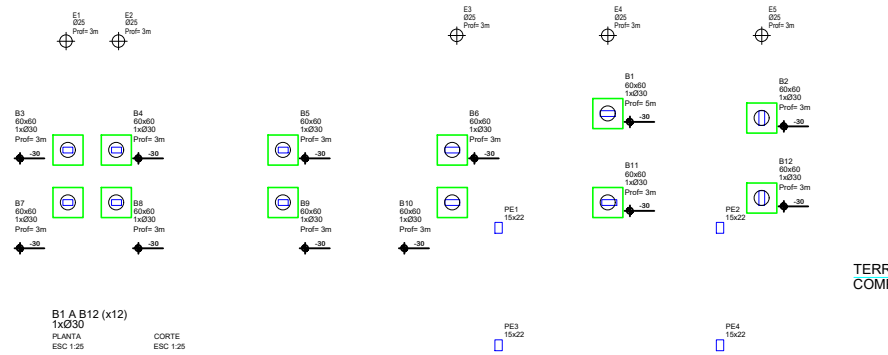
E1
Ø25
Prof= 3m

E2
Ø25
Prof= 3m

E3
Ø25
Prof= 3m

E4
Ø25
Prof= 3m

E5
Ø25
Prof= 3m

B1
60x60
1xØ30
Prof= 5m
-30

B2
60x60
1xØ30
Prof= 3m
-30

B3
60x60
1xØ30
Prof= 3m
-30

B4
60x60
1xØ30
Prof= 3m
-30

B5
60x60
1xØ30
Prof= 3m
-30

B6
60x60
1xØ30
Prof= 3m
-30

B11
60x60
1xØ30
Prof= 3m
-30

B12
60x60
1xØ30
Prof= 3m
-30

B7
60x60
1xØ30
Prof= 3m
-30

B8
60x60
1xØ30
Prof= 3m
-30

B9
60x60
1xØ30
Prof= 3m
-30

B10
60x60
1xØ30
Prof= 3m
-30

PE1
15x22

PE2
15x22

TERR
COMI

B1 A B12 (x12)
1xØ30
PLANTA
ESC 1:25
CORTE
ESC 1:25

PE3
15x22

PE4
15x22